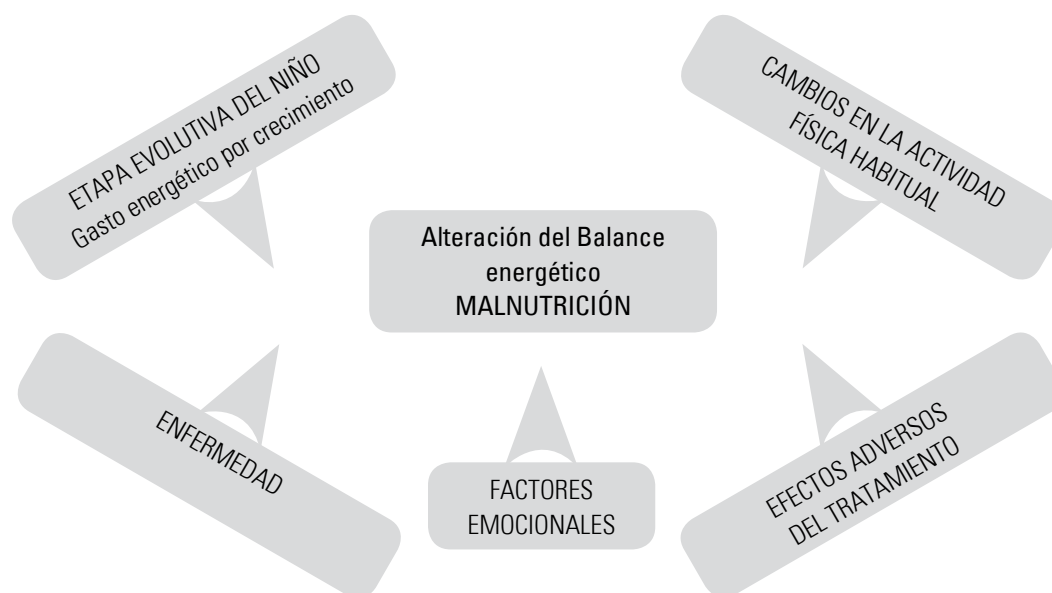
ETAPA EVOLUTIVA DEL NIÑO
Gasto energético por crecimiento

CAMBIOS EN LA ACTIVIDAD
FÍSICA HABITUAL

Alteración del Balance energético
MALNUTRICIÓN

ENFERMEDAD

FACTORES
EMOCIONALES

EFECTOS ADVERSOS
DEL TRATAMIENTO